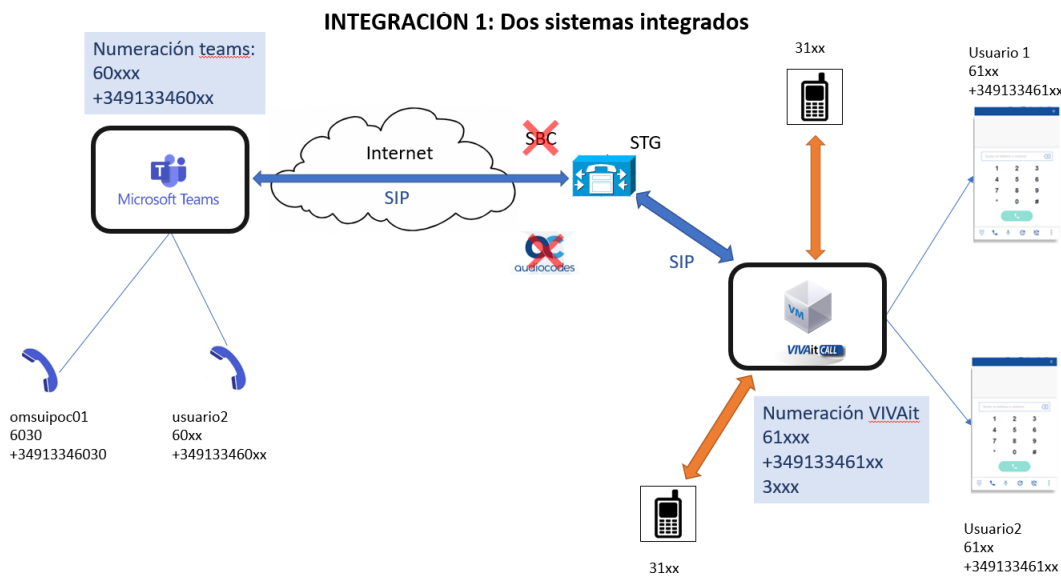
INTEGRACION 1: Dos sistemas integrados

Numeración teams:
60xxx
+349133460xx

Microsoft Teams

Internet

SIP

SBC

STG

audiocodes

SIP

31xx

Usuario 1
61xx
+349133461xx

VM

VIVAit CALL

Numeración VIVAit
61xxx
+349133461xx
3xxx

omsuipoc01
6030
+34913346030

usuario2
60xx
+349133460xx

31xx

Usuario2
61xx
+349133461xx